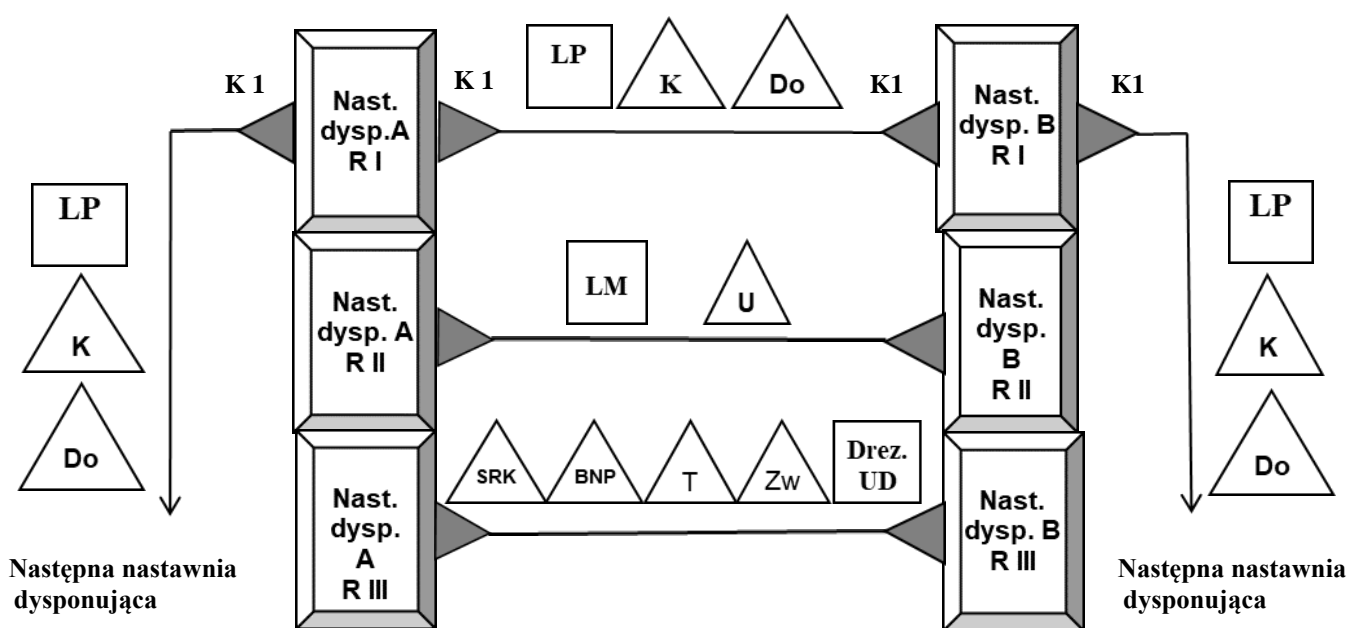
K 1

Nast. dysp.A R I

K 1

LP

K

Do

K1

Nast. dysp. B R I

K1

LP

K

Do

Nast. dysp. A R II

LM

U

Nast. dysp. B R II

LP

K

Do

Nast. dysp. A R III

SRK

BNP

T

Zw

Drez. UD

Nast. dysp. B R III

Następna nastawnia dysponująca

Następna nastawnia dysponująca